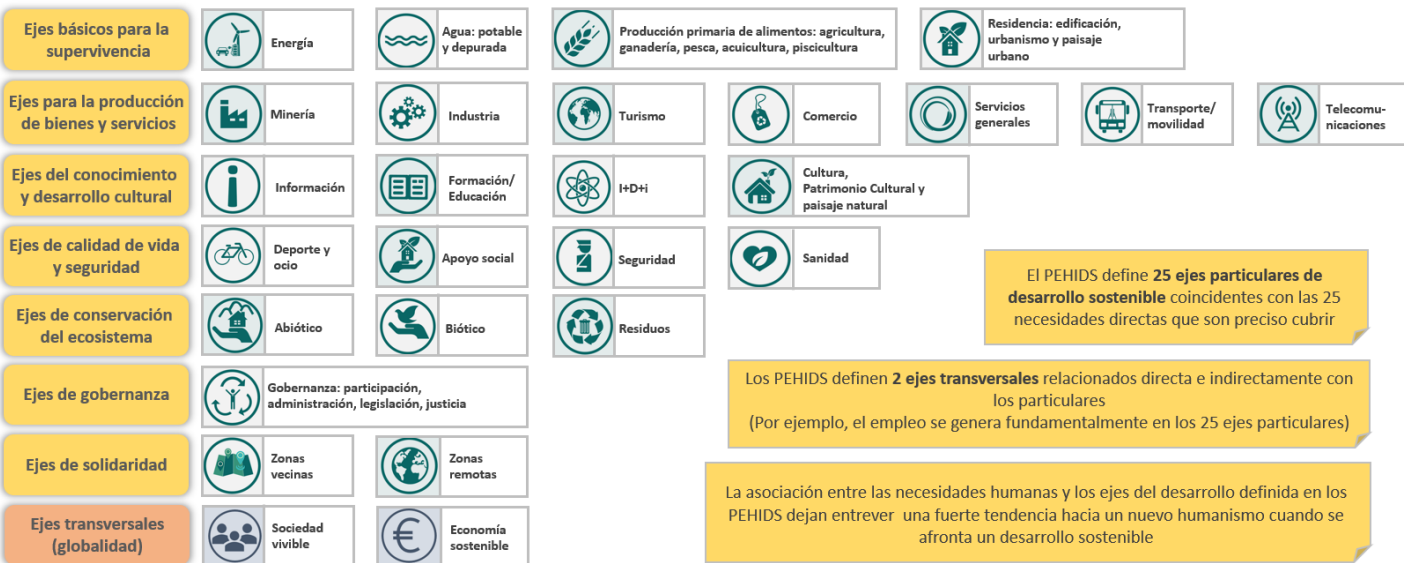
Ejes básicos para la supervivencia

Energía

Agua: potable y depurada

Producción primaria de alimentos: agricultura, ganadería, pesca, acuicultura, piscicultura

Residencia: edificación, urbanismo y paisaje urbano

Ejes para la producción de bienes y servicios

Minería

Industria

Turismo

Comercio

Servicios generales

Transporte/ movilidad

Telecomunicaciones

Ejes del conocimiento y desarrollo cultural

Información

Formación/ Educación

I+D+i

Cultura, Patrimonio Cultural y paisaje natural

Ejes de calidad de vida y seguridad

Deporte y ocio

Apoyo social

Seguridad

Sanidad

El PEHIDS define **25 ejes particulares de desarrollo sostenible** coincidentes con las 25 necesidades directas que son preciso cubrir

Ejes de conservación del ecosistema

Abiótico

Biótico

Residuos

Ejes de gobernanza

Gobernanza: participación, administración, legislación, justicia

Los PEHIDS definen **2 ejes transversales** relacionados directa e indirectamente con los particulares
(Por ejemplo, el empleo se genera fundamentalmente en los 25 ejes particulares)

Ejes de solidaridad

Zonas vecinas

Zonas remotas

Ejes transversales (globalidad)

Sociedad vivible

Economía sostenible

La asociación entre las necesidades humanas y los ejes del desarrollo definida en los PEHIDS dejan entrever una fuerte tendencia hacia un nuevo humanismo cuando se afronta un desarrollo sostenible